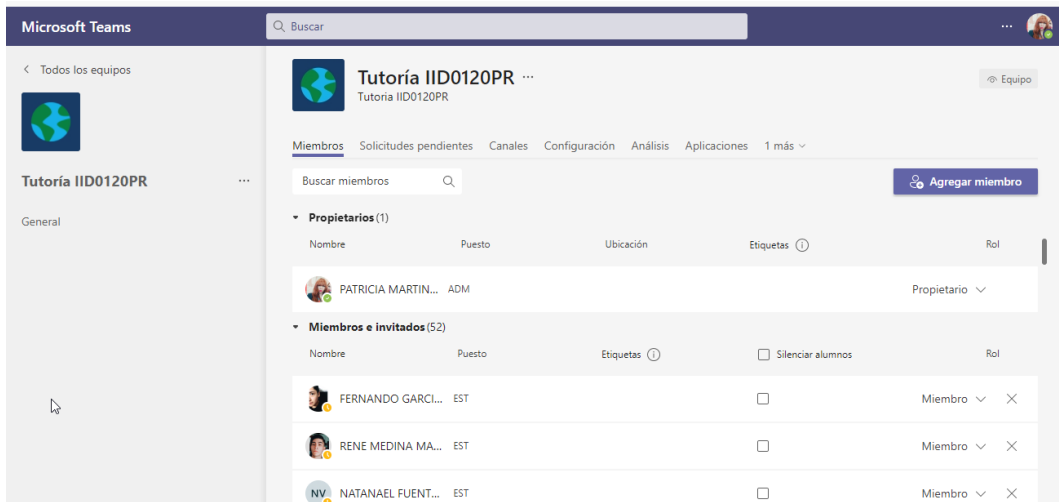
Microsoft Teams

Buscar

...

< Todos los equipos

Tutoría IID0120PR ...

General

Tutoría IID0120PR ...
Tutoria IID0120PR

Equipo

Miembros Solicitudes pendientes Canales Configuración Análisis Aplicaciones 1 más

Buscar miembros

Agregar miembro

Propietarios (1)

| Nombre | Puesto | Ubicación | Etiquetas | Rol |
|---|---|---|---|---|
| PATRICIA MARTIN... | ADM | | | Propietario |

Miembros e invitados (52)

| Nombre | Puesto | Etiquetas | Silenciar alumnos | Rol |
|---|---|---|---|---|
| FERNANDO GARCI... | EST | | | Miembro |
| RENE MEDINA MA... | EST | | | Miembro |
| NV NATANAEL FUENT... | EST | | | Miembro |